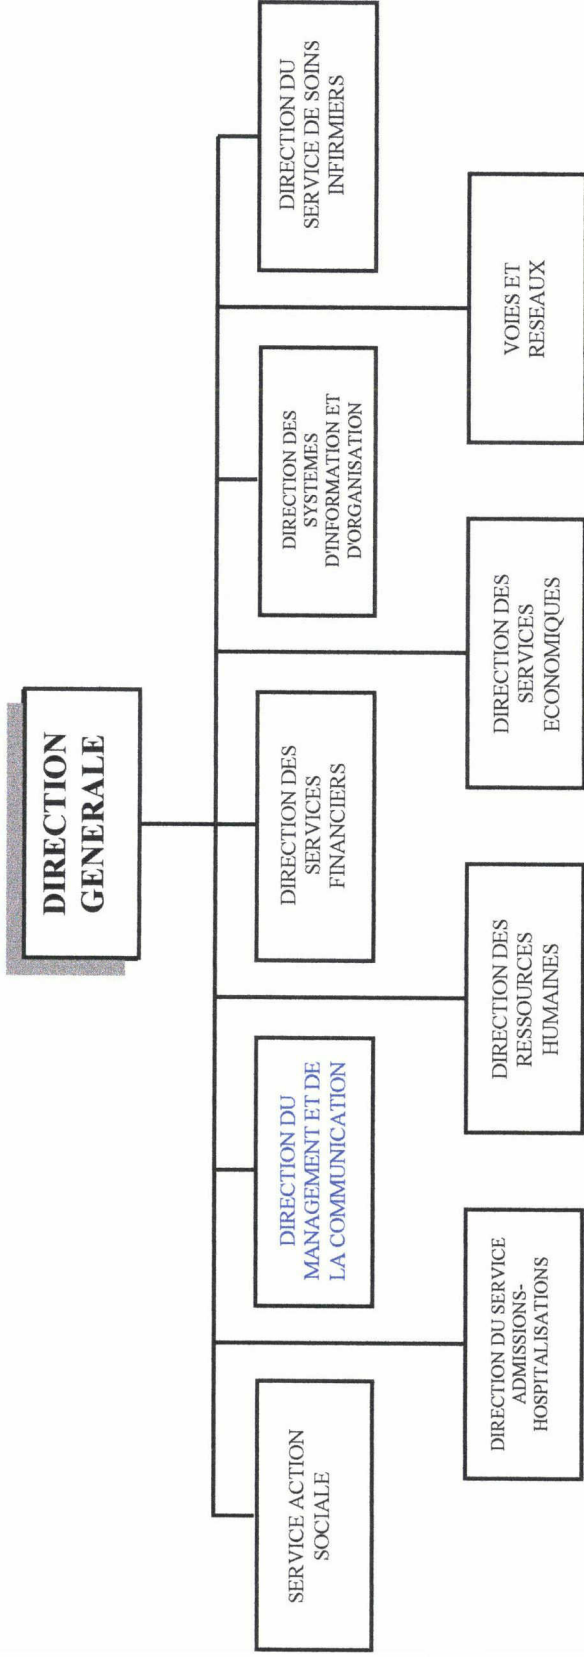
DIRECTION GENERALE

SERVICE ACTION SOCIALE

DIRECTION DU MANAGEMENT ET DE LA COMMUNICATION

DIRECTION DES SERVICES FINANCIERS

DIRECTION DES SYSTEMES D'INFORMATION ET D'ORGANISATION

DIRECTION DU SERVICE DE SOINS INFIRMIERS

DIRECTION DU SERVICE ADMISSIONS-HOSPITALISATIONS

DIRECTION DES RESSOURCES HUMAINES

DIRECTION DES SERVICES ECONOMIQUES

VOIES ET RESEAUX